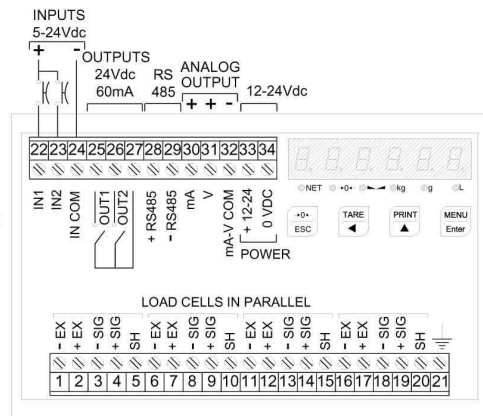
INPUTS
5-24Vdc
+ -

OUTPUTS
24Vdc
60mA

RS
485

ANALOG
OUTPUT
+ + -

12-24Vdc

22 23 24 25 26 27 28 29 30 31 32 33 34

IN1
IN2
IN COM
OUT1
OUT2
+ RS485
- RS485
mA
V
mA-V COM
+ 12-24
0 VDC
POWER

NET →0← kg g L

→0←
ESC

TARE
◄

PRINT
▲

MENU
Enter

LOAD CELLS IN PARALLEL

- EX
+ EX
- SIG
+ SIG
SH
- EX
+ EX
- SIG
+ SIG
SH
- EX
+ EX
- SIG
+ SIG
SH
- EX
+ EX
- SIG
+ SIG
SH

1 2 3 4 5 6 7 8 9 10 11 12 13 14 15 16 17 18 19 20 21